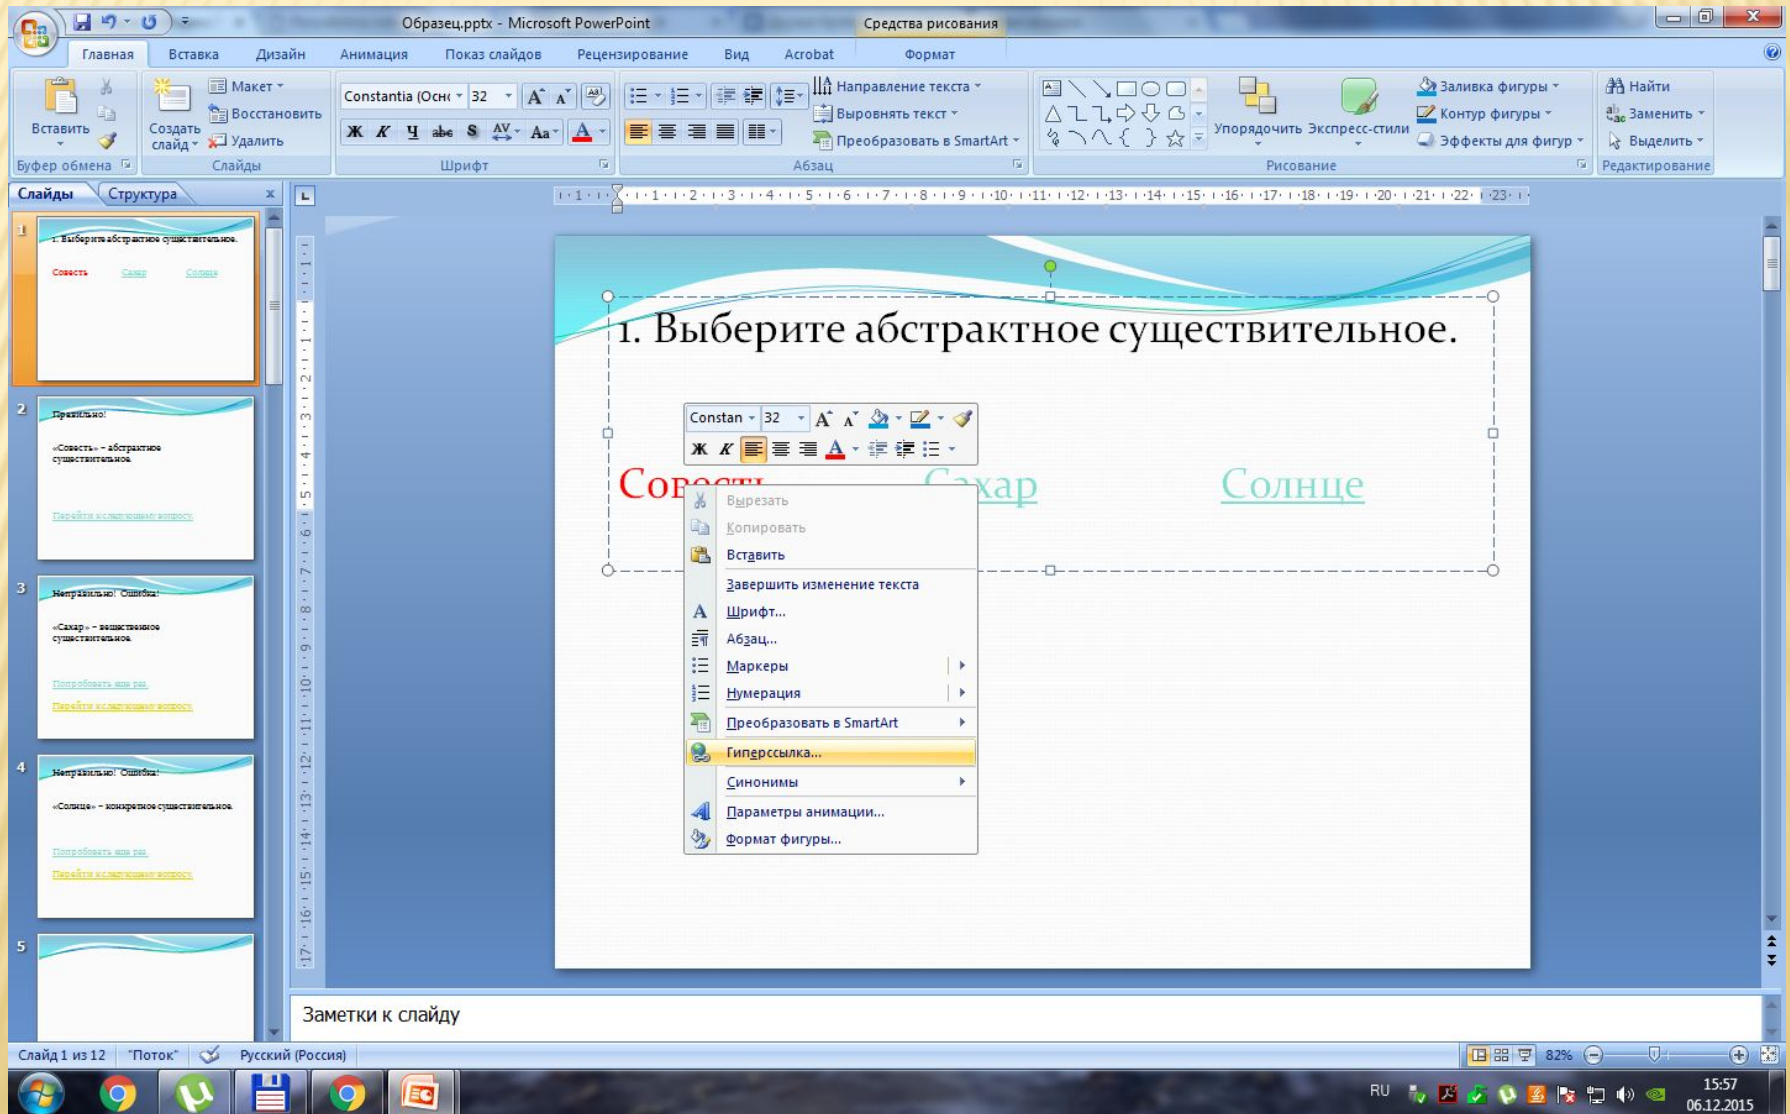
Образец.pptx - Microsoft PowerPoint
Средства рисования

Главная Вставка Дизайн Анимация Показ слайдов Рецензирование Вид Acrobat Формат

Вставить
Буфер обмена
Макет
Восстановить
Создать слайд
Удалить
Слайды
Constantia (Осн 32
Ж К Ч abc S AV Aa A
Шрифт
Направление текста
Выровнять текст
Преобразовать в SmartArt
Абзац
Упорядочить Экспресс-стили
Заливка фигуры
Контур фигуры
Эффекты для фигур
Рисование
Найти
Заменить
Выделить
Редактирование

Слайды Структура

1 1. Выберите абстрактное существительное. Совесть Сахар Солнце
2 Правильно! «Совесть» – абстрактное существительное. Перейти к следующему вопросу
3 Неправильно! Ошибка! «Сахар» – вещественное существительное. Попробовать еще раз. Перейти к следующему вопросу
4 Неправильно! Ошибка! «Солнце» – конкретное существительное. Попробовать еще раз. Перейти к следующему вопросу
5

1. Выберите абстрактное существительное.

Совесть Сахар Солнце

Constan 32
Ж К

Вырезать
Копировать
Вставить
Завершить изменение текста
Шрифт...
Абзац...
Маркеры
Нумерация
Преобразовать в SmartArt
Гиперссылка...
Синонимы
Параметры анимации...
Формат фигуры...

Заметки к слайду

Слайд 1 из 12 "Поток" Русский (Россия) 82%

RU 15:57 06.12.2015